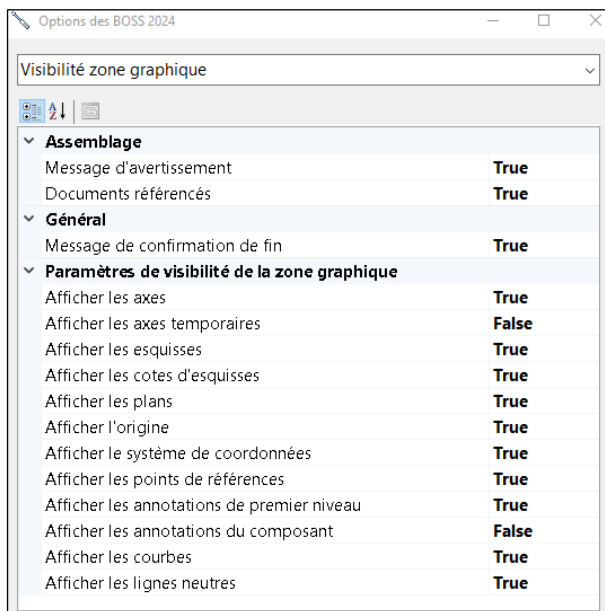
Options des BOSS 2024

Visibilité zone graphique

| | |
|---|---|
| **Assemblage** | |
| Message d'avertissement | **True** |
| Documents référencés | **True** |
| **Général** | |
| Message de confirmation de fin | **True** |
| **Paramètres de visibilité de la zone graphique** | |
| Afficher les axes | **True** |
| Afficher les axes temporaires | **False** |
| Afficher les esquisses | **True** |
| Afficher les cotes d'esquisses | **True** |
| Afficher les plans | **True** |
| Afficher l'origine | **True** |
| Afficher le système de coordonnées | **True** |
| Afficher les points de références | **True** |
| Afficher les annotations de premier niveau | **True** |
| Afficher les annotations du composant | **False** |
| Afficher les courbes | **True** |
| Afficher les lignes neutres | **True** |